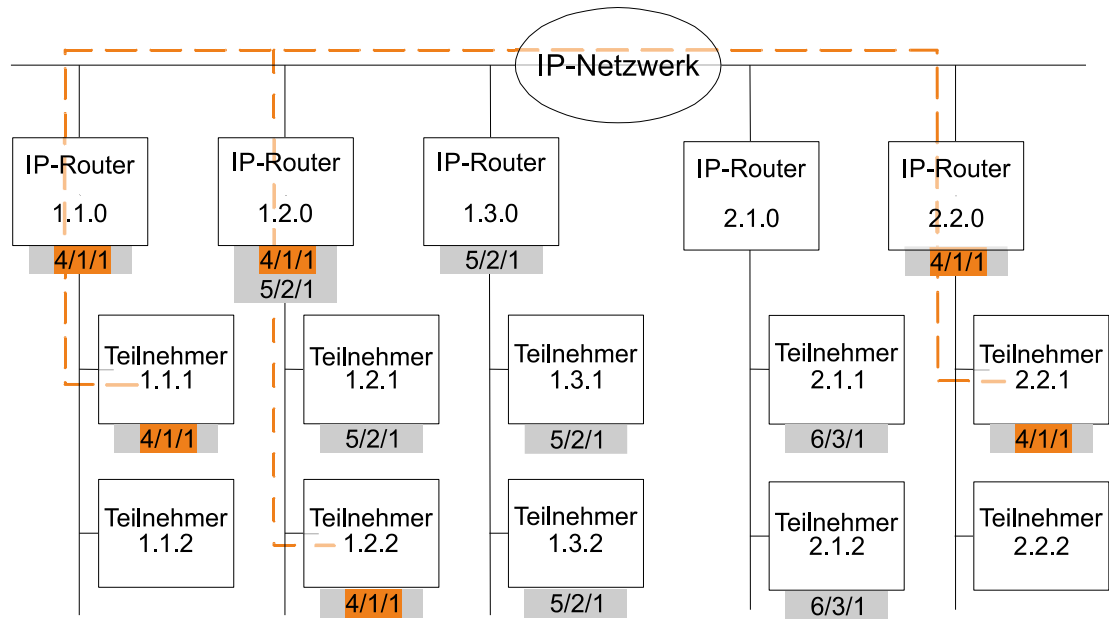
IP-Netzwerk

IP-Router
1.1.0
4/1/1

IP-Router
1.2.0
4/1/1
5/2/1

IP-Router
1.3.0
5/2/1

IP-Router
2.1.0

IP-Router
2.2.0
4/1/1

Teilnehmer
1.1.1
4/1/1

Teilnehmer
1.2.1
5/2/1

Teilnehmer
1.3.1
5/2/1

Teilnehmer
2.1.1
6/3/1

Teilnehmer
2.2.1
4/1/1

Teilnehmer
1.1.2

Teilnehmer
1.2.2
4/1/1

Teilnehmer
1.3.2
5/2/1

Teilnehmer
2.1.2
6/3/1

Teilnehmer
2.2.2